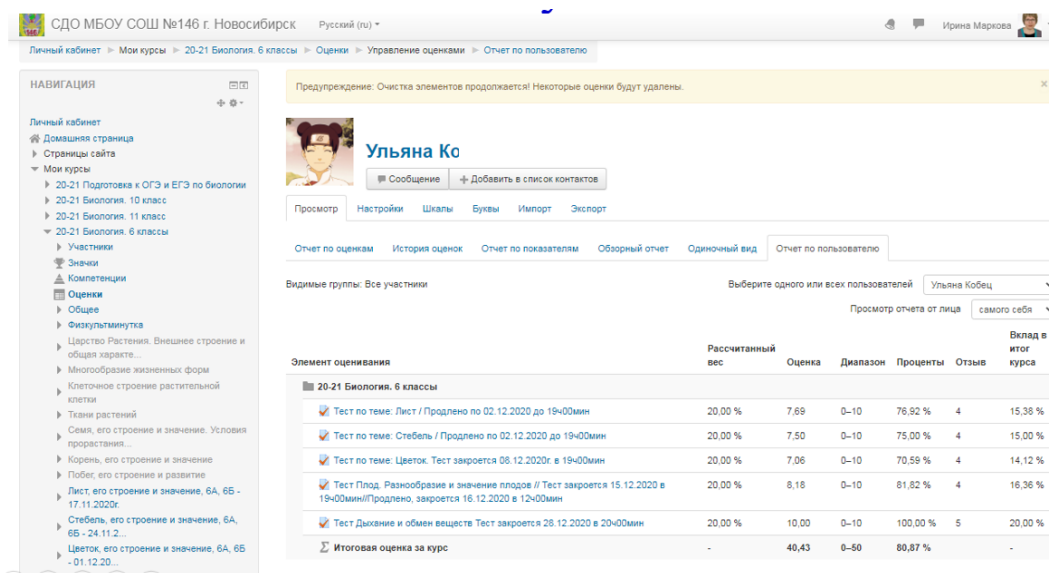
СДО МБОУ СОШ №146 г. Новосибирск Русский (ru) ▾ Ирина Маркова

Личный кабинет ► Мои курсы ► 20-21 Биология. 6 классы ► Оценки ► Управление оценками ► Отчет по пользователю

НАВИГАЦИЯ

Личный кабинет
Домашняя страница
Страницы сайта
Мои курсы
20-21 Подготовка к ОГЭ и ЕГЭ по биологии
20-21 Биология. 10 класс
20-21 Биология. 11 класс
20-21 Биология. 6 классы
Участники
Значки
Компетенции
Оценки
Общее
Физкультминутка
Царство Растения. Внешнее строение и общая характе...
Многообразие жизненных форм
Клеточное строение растительной клетки
Ткани растений
Семя, его строение и значение. Условия прорастания...
Корень, его строение и значение
Побег, его строение и развитие
Лист, его строение и значение, 6А, 6Б - 17.11.2020г.
Стебель, его строение и значение, 6А, 6Б - 24.11.2...
Цветок, его строение и значение, 6А, 6Б - 01.12.20...

Предупреждение: Очистка элементов продолжается! Некоторые оценки будут удалены.

Ульяна Ко

Сообщение + Добавить в список контактов

Просмотр Настройки Шкалы Буквы Импорт Экспорт

Отчет по оценкам История оценок Отчет по показателям Обзорный отчет Одиночный вид Отчет по пользователю

Видимые группы: Все участники

Выберите одного или всех пользователей Ульяна Кобец

Просмотр отчета от лица самого себя

| Элемент оценивания | Рассчитанный вес | Оценка | Диапазон | Проценты | Отзыв | Вклад в итог курса |
|---|---|---|---|---|---|---|
| 20-21 Биология. 6 классы | | | | | | |
| Тест по теме: Лист / Продлено по 02.12.2020 до 19ч00мин | 20,00 % | 7,69 | 0–10 | 76,92 % | 4 | 15,38 % |
| Тест по теме: Стебель / Продлено по 02.12.2020 до 19ч00мин | 20,00 % | 7,50 | 0–10 | 75,00 % | 4 | 15,00 % |
| Тест по теме: Цветок. Тест закроется 08.12.2020г. в 19ч00мин | 20,00 % | 7,06 | 0–10 | 70,59 % | 4 | 14,12 % |
| Тест Плод. Разнообразие и значение плодов // Тест закроется 15.12.2020 в 19ч00мин//Продлено, закроется 16.12.2020 в 12ч00мин | 20,00 % | 8,18 | 0–10 | 81,82 % | 4 | 16,36 % |
| Тест Дыхание и обмен веществ Тест закроется 28.12.2020 в 20ч00мин | 20,00 % | 10,00 | 0–10 | 100,00 % | 5 | 20,00 % |
| Σ Итоговая оценка за курс | - | 40,43 | 0–50 | 80,87 % | | - |